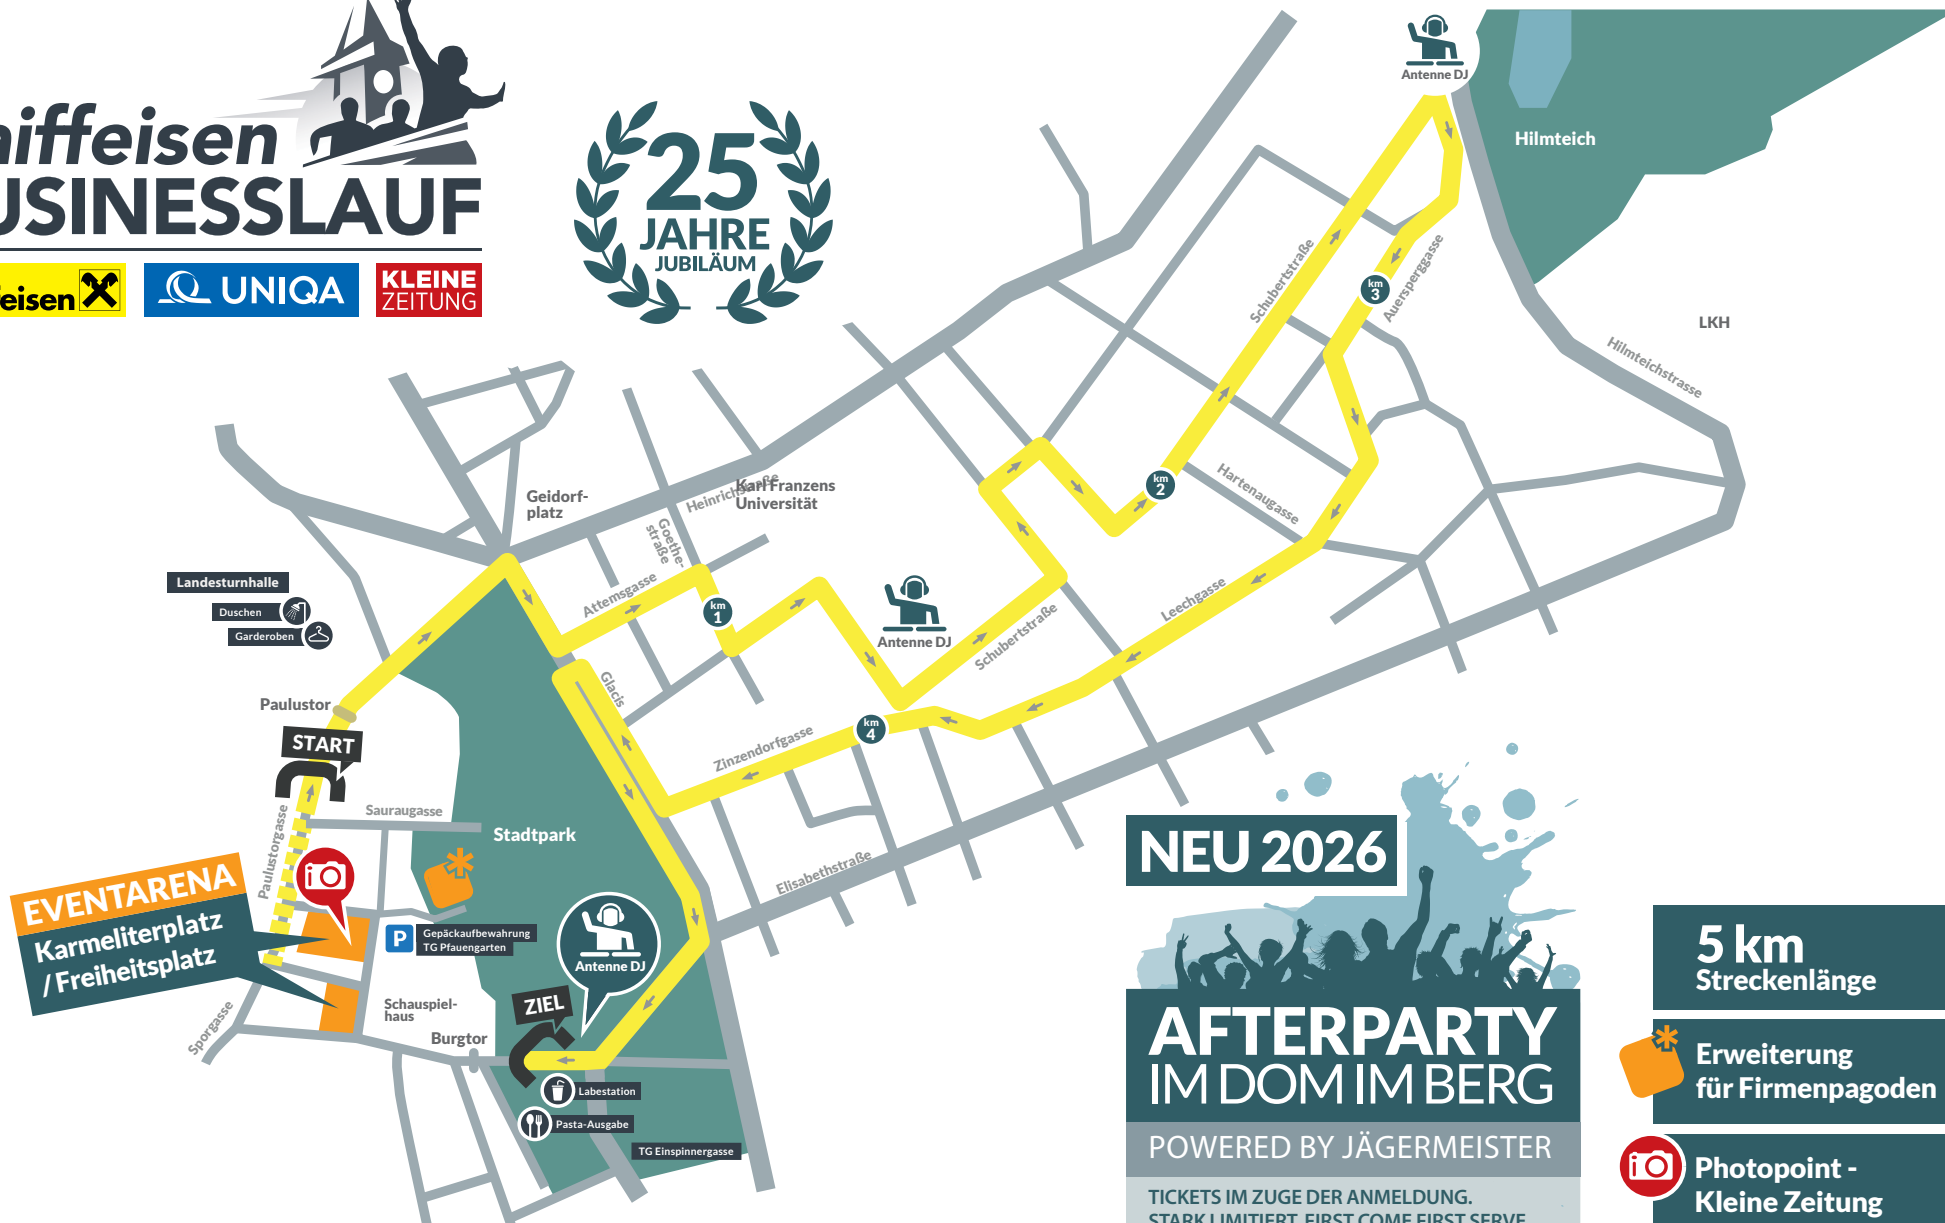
iffeisen
USINESSLAUF

eisen
UNIQA
KLEINE ZEITUNG

25
JAHRE
JUBILÄUM

Antenne DJ
Hilmteich
LKH
Hilmteichstrasse
Schubertstraße
Auersperggasse
km 3
km 2
Hartenaugasse
Geidorfplatz
Heinrichstraße
Karl-Franzens Universität
Goethestraße
Attemsgasse
km 1
Antenne DJ
Schubertstraße
Leechgasse
Landesturnhalle
Duschen
Garderoben
Paulustor
START
Glacis
Zinzendorfgasse
km 4
Sauraugasse
Stadtpark
Paulustorgasse
EVENTARENA
Karmeliterplatz / Freiheitsplatz
P
Gepäckaufbewahrung TG Pfauengarten
Antenne DJ
Elisabethstraße
Schauspielhaus
ZIEL
Burgtor
Sporgasse
Labestation
Pasta-Ausgabe
TG Einspinnergasse

NEU 2026
AFTERPARTY
IM DOM IM BERG
POWERED BY JÄGERMEISTER
TICKETS IM ZUGE DER ANMELDUNG.
STARK LIMITIERT. FIRST COME FIRST SERVE

5 km
Streckenlänge
Erweiterung für Firmenpagoden
Photopoint - Kleine Zeitung